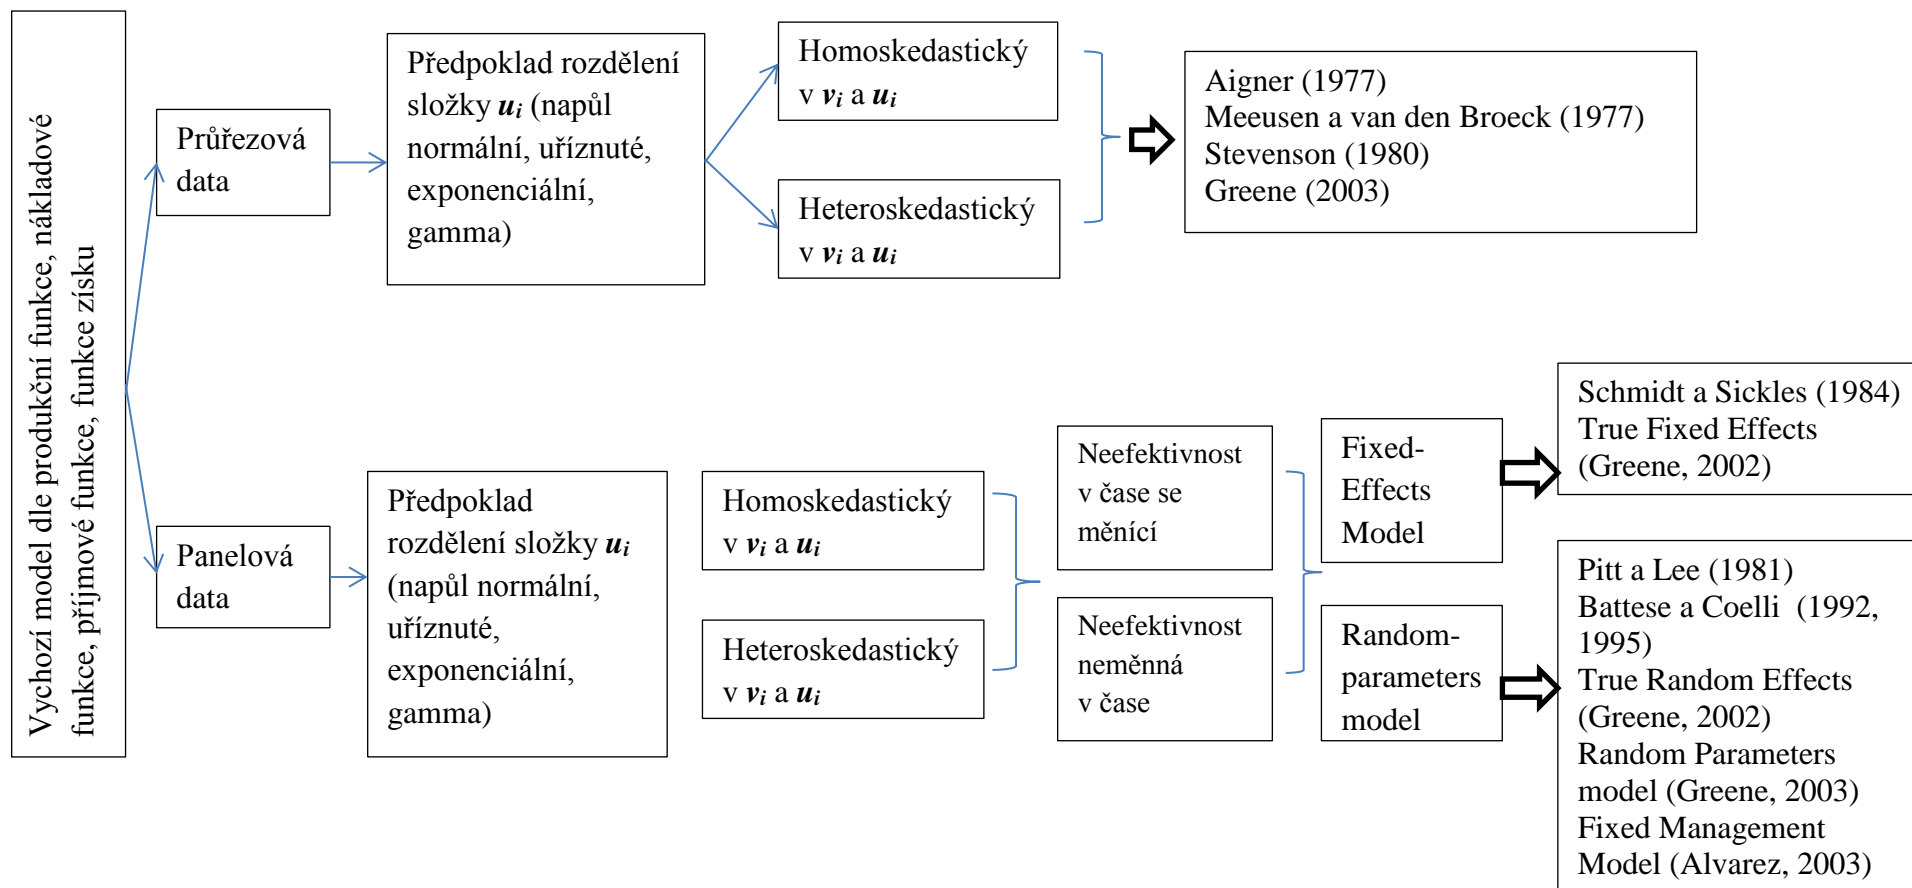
Vychozí model dle produkční funkce, nákladové funkce, příjmové funkce, funkce zisku

Průřezová data

Předpoklad rozdělení složky $\boldsymbol{u_i}$ (napůl normální, uříznuté, exponenciální, gamma)

Homoskedastický v $\boldsymbol{v_i}$ a $\boldsymbol{u_i}$

Heteroskedastický v $\boldsymbol{v_i}$ a $\boldsymbol{u_i}$

Aigner (1977)
Meeusen a van den Broeck (1977)
Stevenson (1980)
Greene (2003)

Panelová data

Předpoklad rozdělení složky $\boldsymbol{u_i}$ (napůl normální, uříznuté, exponenciální, gamma)

Homoskedastický v $\boldsymbol{v_i}$ a $\boldsymbol{u_i}$

Heteroskedastický v $\boldsymbol{v_i}$ a $\boldsymbol{u_i}$

Neefektivnost v čase se měnící

Neefektivnost neměnná v čase

Fixed-Effects Model

Random-parameters model

Schmidt a Sickles (1984)
True Fixed Effects (Greene, 2002)

Pitt a Lee (1981)
Battese a Coelli (1992, 1995)
True Random Effects (Greene, 2002)
Random Parameters model (Greene, 2003)
Fixed Management Model (Alvarez, 2003)